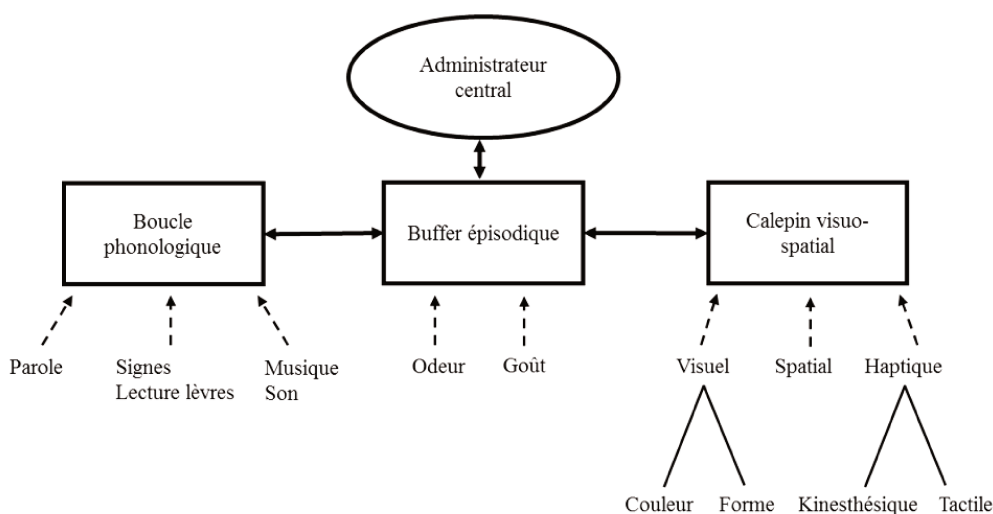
Administrateur central

Boucle phonologique

Buffer épisodique

Calepin visuo-spatial

Parole

Signes
Lecture lèvres

Musique
Son

Odeur

Goût

Visuel

Spatial

Haptique

Couleur

Forme

Kinesthésique

Tactile